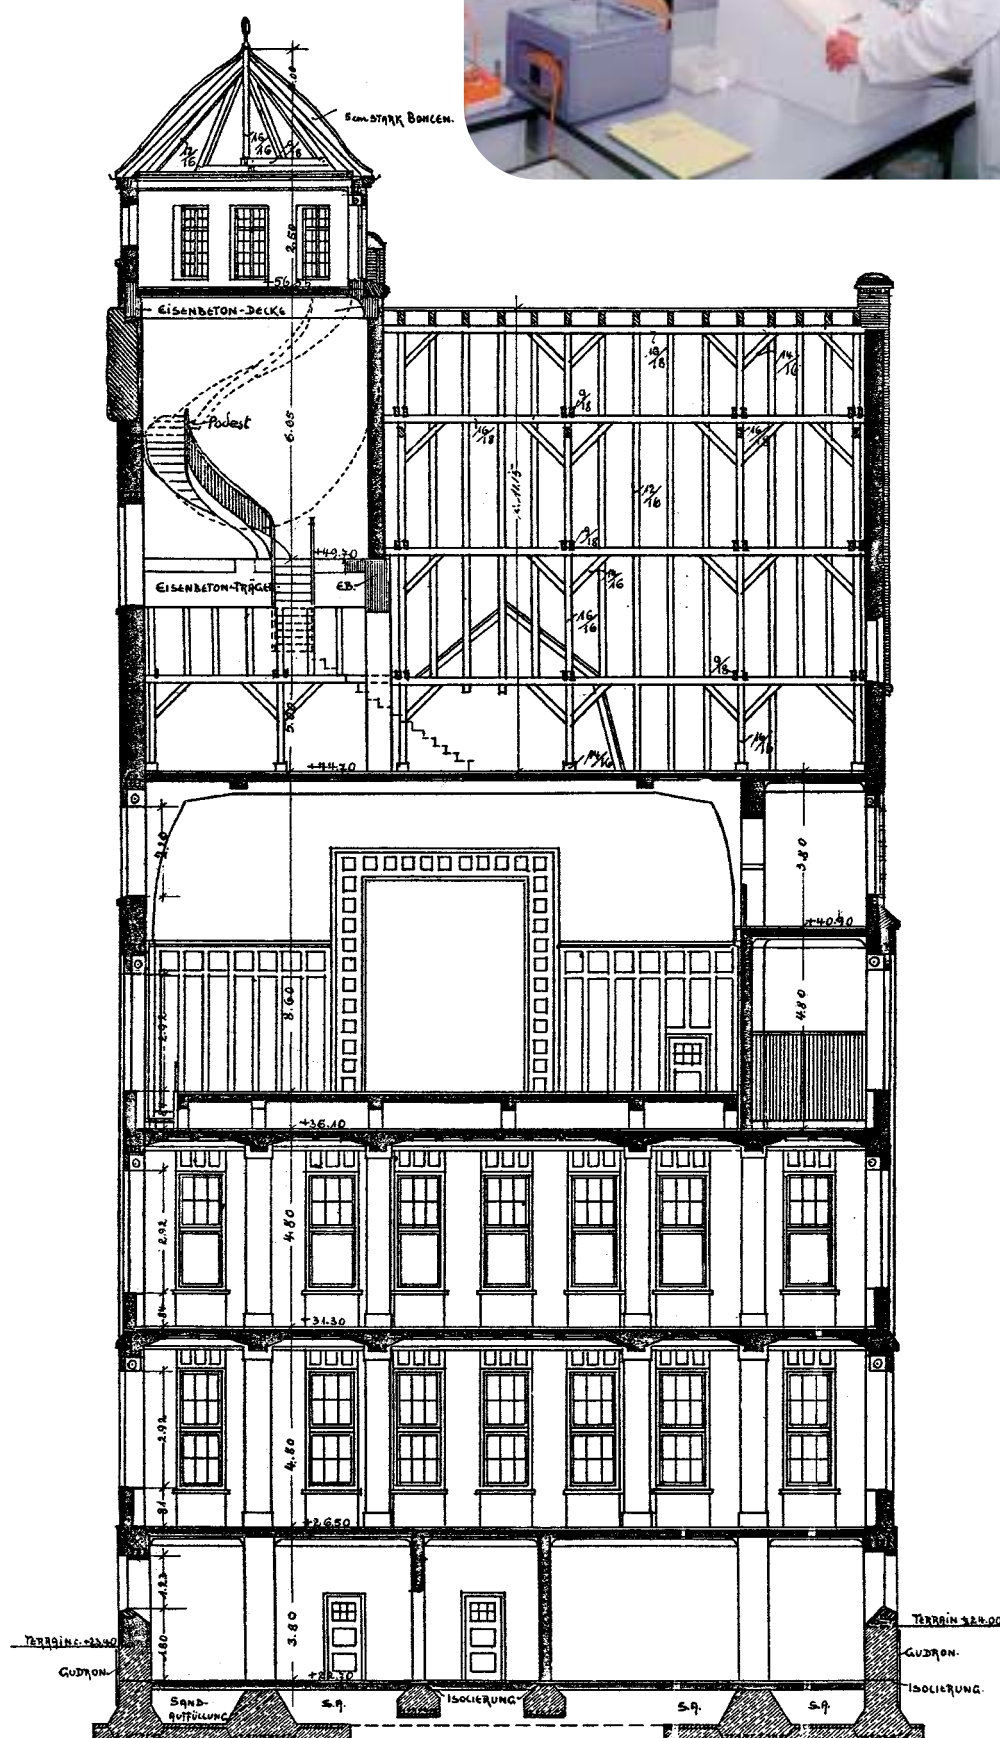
5cm STARK BOHLEN.
2.00
16/16
16/16
16/16
2.50
56
EISENBETON-DECKE
Podest
6.05
+49.70
EISENBETON-TRÄGER
EB.
5.00
+44.70
18/18
14/16
16/18
9/18
16/18
12/16
16/16
9/18
16/16
16/16
9/18
14/16
14/16
2.10
8.60
2.92
3.80
+40.90
4.80
+36.10
2.92
4.80
+31.30
2.92
4.80
+26.50
3.80
1.80
+22.30
TERRAIN + 22.40
GUDRON.
SAND-AUFFÜLLUNG
S.A.
ISOLIERUNG
S.A.
S.A.
TERRAIN + 24.00
GUDRON.
ISOLIERUNG.